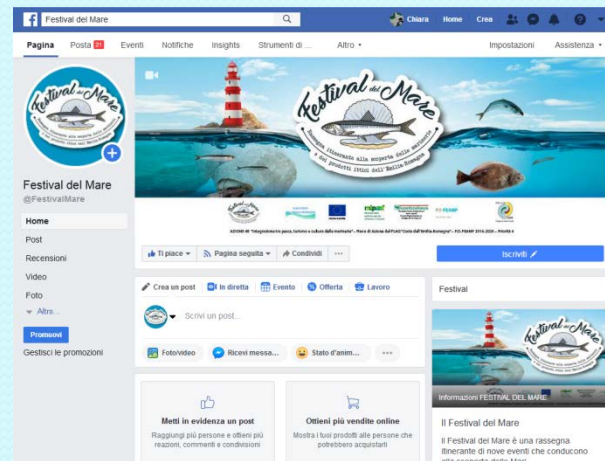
Festival del Mare

Chiara Home Crea

Pagina Posta 21 Eventi Notifiche Insights Strumenti di ... Altro ▾ Impostazioni Assistenza ▾

Festival del Mare

Rassegna itinerante alla scoperta della marineria e dei prodotti ittici dell'Emilia Romagna

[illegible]

Festival del Mare
@FestivalMare

Home
Post
Recensioni
Video
Foto
▾ Altro...

Promuovi
Gestisci le promozioni

Ti piace ▾ Pagina seguita ▾ Condividi ···

Iscriviti

Crea un post In diretta Evento Offerta Lavoro

Scrivi un post...

Foto/video Ricevi messa... Stato d'anim... ···

Festival

Informazioni FESTIVAL DEL MARE

Il Festival del Mare

Il Festival del Mare è una rassegna itinerante di nove eventi che conducono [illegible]

Metti in evidenza un post
Raggiungi più persone e ottieni più reazioni, commenti e condivisioni

Ottieni più vendite online
Mostra i tuoi prodotti alle persone che potrebbero acquistarli